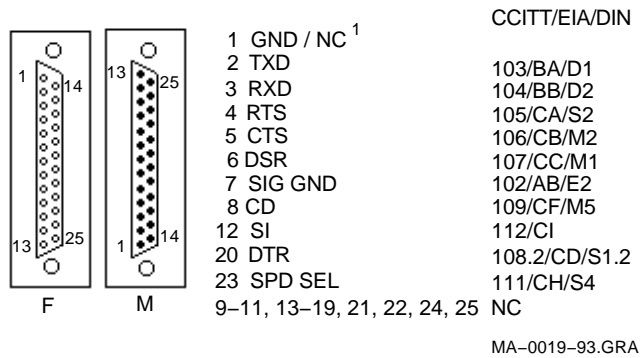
1 14 13 25 F

13 25 1 14 M

CCITT/EIA/DIN

| | |
|---|---|
| 1 GND / NC $^1$ | |
| 2 TXD | 103/BA/D1 |
| 3 RXD | 104/BB/D2 |
| 4 RTS | 105/CA/S2 |
| 5 CTS | 106/CB/M2 |
| 6 DSR | 107/CC/M1 |
| 7 SIG GND | 102/AB/E2 |
| 8 CD | 109/CF/M5 |
| 12 SI | 112/CI |
| 20 DTR | 108.2/CD/S1.2 |
| 23 SPD SEL | 111/CH/S4 |
| 9–11, 13–19, 21, 22, 24, 25 | NC |

MA–0019–93.GRA